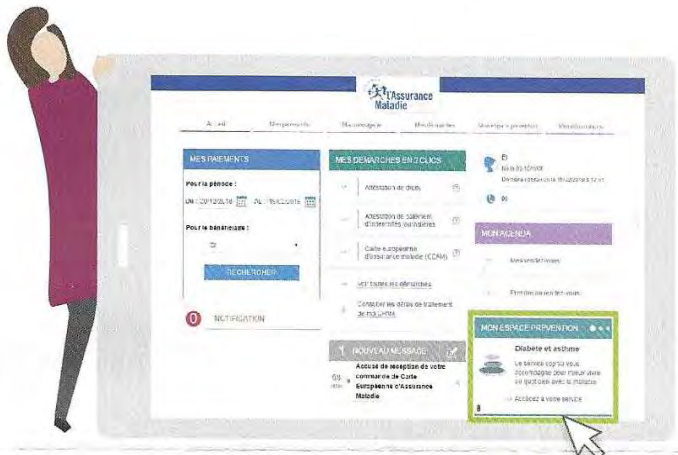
l'Assurance Maladie

Accueil | Mes paiements | Ma messagerie | Mes démarches | Mes infos pratiques | Mes informations

MES PAIEMENTS

Pour la période :

Du : 22/11/2015 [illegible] Au : 15/02/2016 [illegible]

Pour le bénéficiaire :

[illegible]

RECHERCHER

0 NOTIFICATION

MES DÉMARCHES EN 2 CLICS

Attestation de droits

Attestation de paiement d'indemnités journalières

Carte européenne d'assurance maladie (CEAM)

Voir toutes les démarches

Consulter les délais de traitement de ma CPAM

NOUVEAU MESSAGE

Accusé de réception de votre commande de Carte Européenne d'Assurance Maladie

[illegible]

MON AGENDA

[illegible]

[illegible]

MON ESPACE PRÉVENTION

Diabète et asthme

Le service sophia vous accompagne pour mieux vivre au quotidien avec la maladie

Accédez à votre service